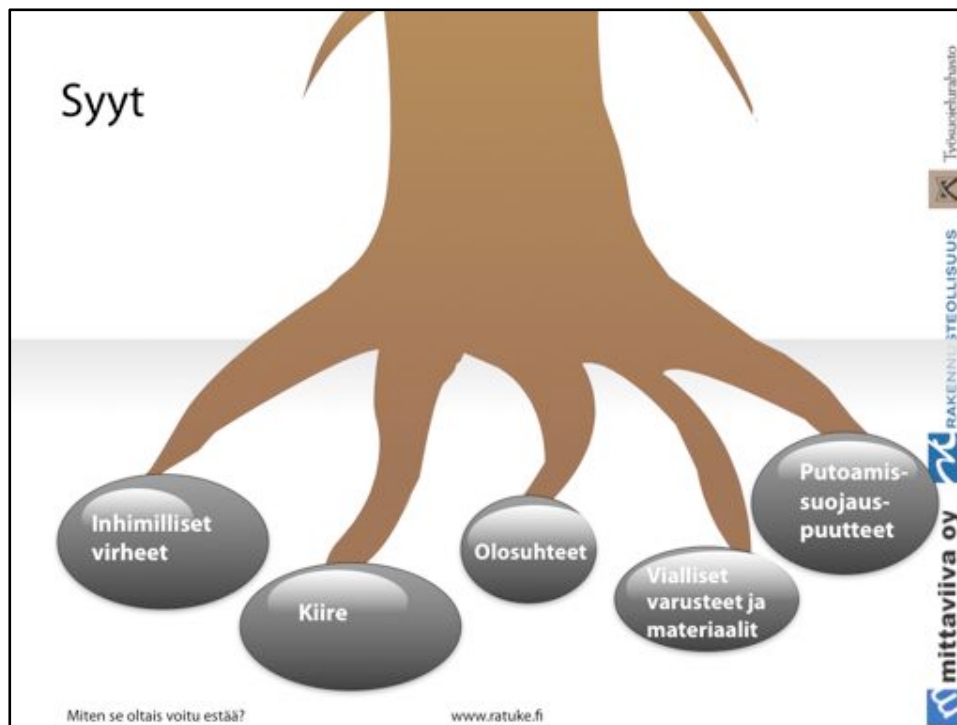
Syyt

Inhimilliset virheet

Kiire

Olosuhteet

Vialliset varusteet ja materiaalit

Putoamis-suojaus-puutteet

Työsuojelurahasto

RAKENNUSTEOLLISUUS

mittaviiva oy

Miten se oltais voitu estää?

www.ratuke.fi